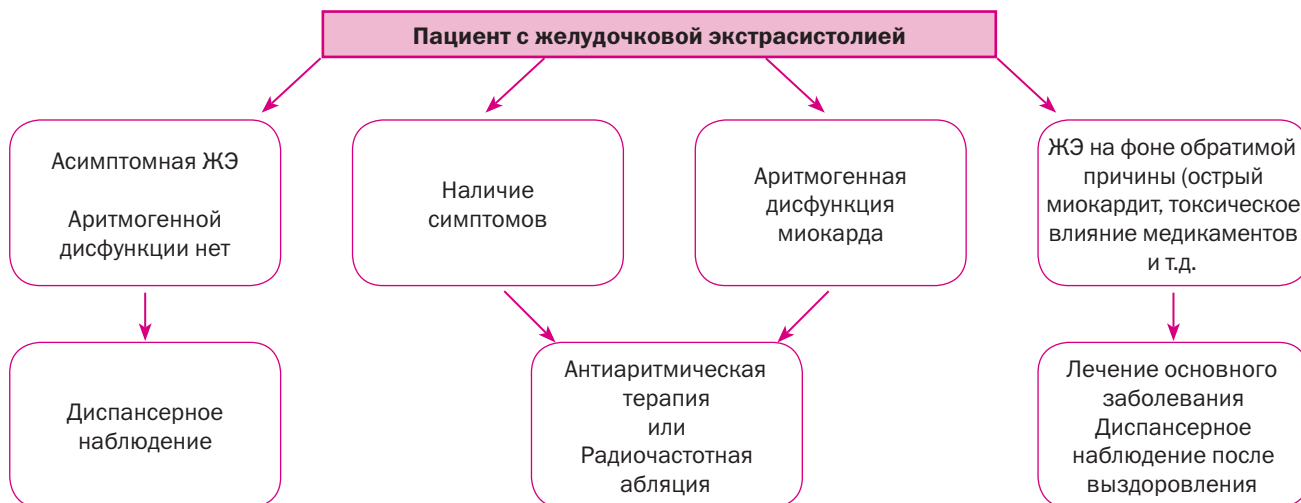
Пациент с желудочковой экстрасистолией

Асимптомная ЖЭ

Аритмогенной дисфункции нет

Наличие симптомов

Аритмогенная дисфункция миокарда

ЖЭ на фоне обратимой причины (острый миокардит, токсическое влияние медикаментов и т.д.

Диспансерное наблюдение

Антиаритмическая терапия или Радиочастотная абляция

Лечение основного заболевания Диспансерное наблюдение после выздоровления